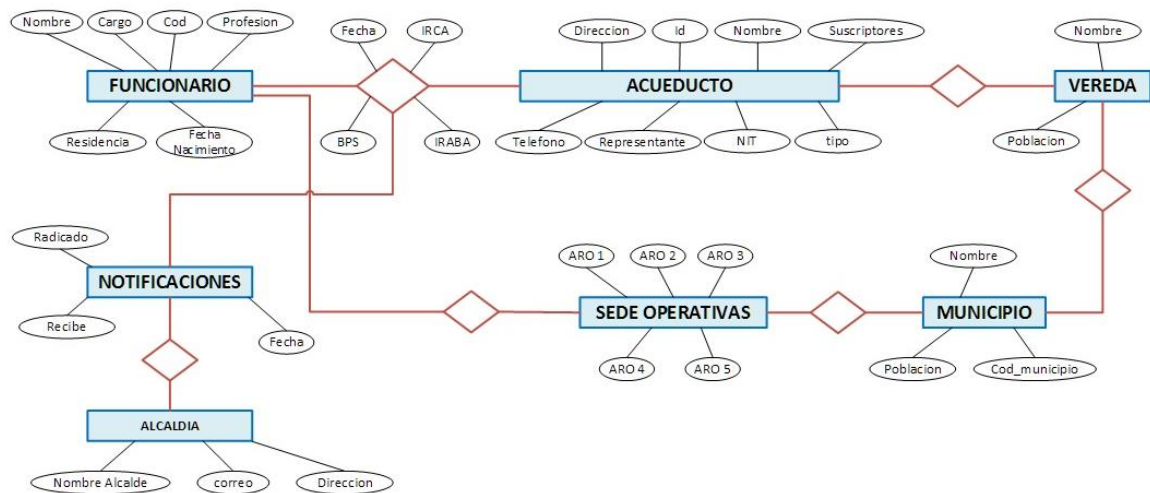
Nombre
Cargo
Cod
Profesion
FUNCIONARIO
Residencia
Fecha Nacimiento
Fecha
IRCA
BPS
IRABA
Direccion
Id
Nombre
Suscriptores
ACUEDUCTO
Telefono
Representante
NIT
tipo
Nombre
VEREDA
Poblacion
Radicado
NOTIFICACIONES
Recibe
Fecha
ARO 1
ARO 2
ARO 3
SEDE OPERATIVAS
ARO 4
ARO 5
Nombre
MUNICIPIO
Poblacion
Cod_municipio
ALCALDIA
Nombre Alcalde
correo
Direccion